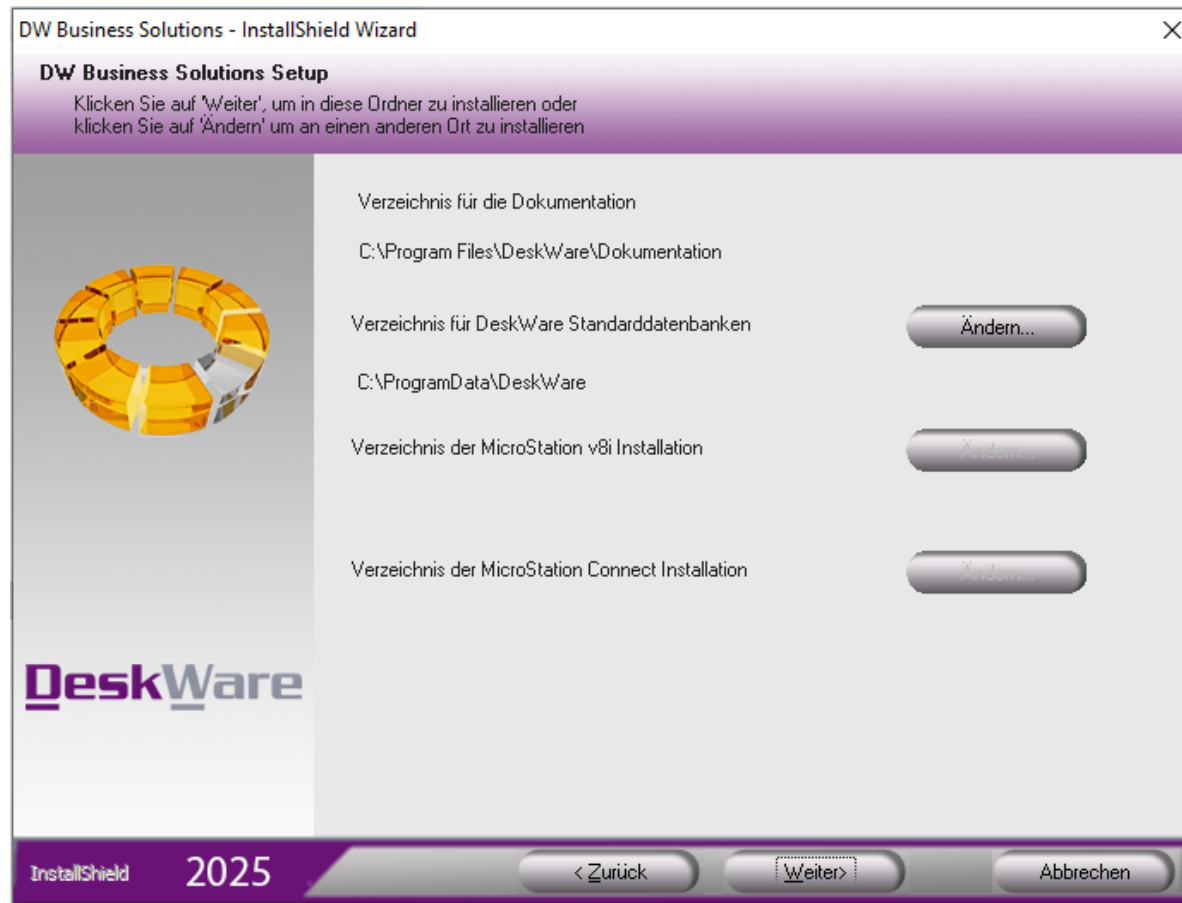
DW Business Solutions - InstallShield Wizard

DW Business Solutions Setup

Klicken Sie auf 'Weiter', um in diese Ordner zu installieren oder klicken Sie auf 'Ändern' um an einen anderen Ort zu installieren

Verzeichnis für die Dokumentation

C:\Program Files\DeskWare\Dokumentation

Verzeichnis für DeskWare Standarddatenbanken

Ändern...

C:\ProgramData\DeskWare

Verzeichnis der MicroStation v8i Installation

Ändern...

Verzeichnis der MicroStation Connect Installation

Ändern...

DeskWare

InstallShield 2025

< Zurück

Weiter>

Abbrechen